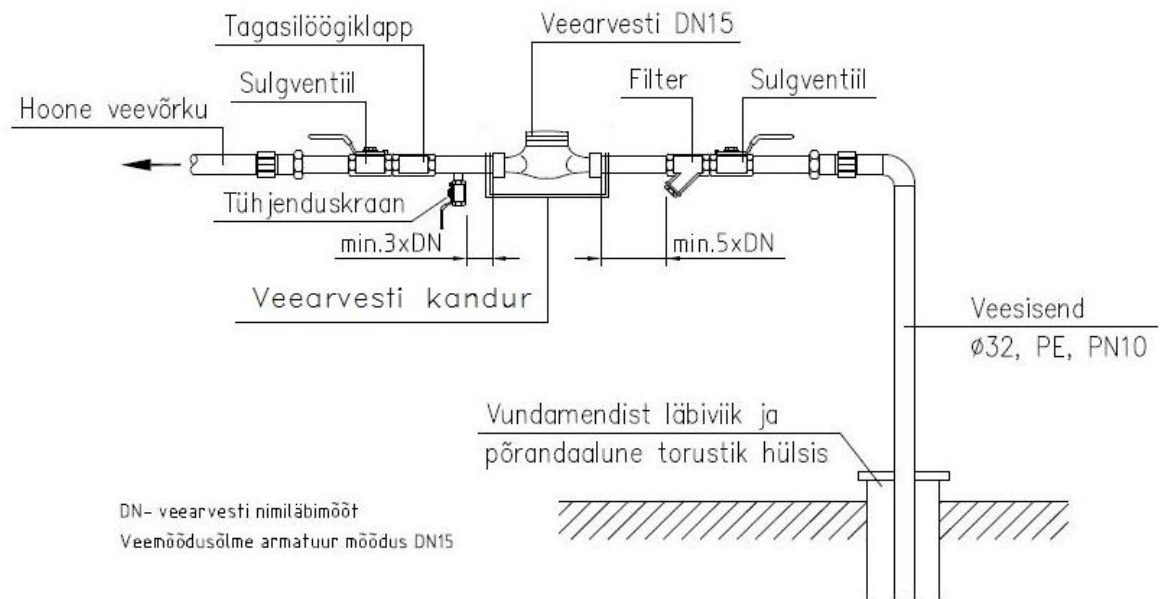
Tagasilöögiklapp
Veearvesti DN15
Sulgventiil
Filter
Sulgventiil
Hoone veevõrku
Tühjenduskraan
min.3xDN
min.5xDN
Veearvesti kandur
Veesisend
ø32, PE, PN10
Vundamendist läbiviik ja
põrandaalune torustik hülsis
DN- veearvesti nimiläbimõõt
Veemõõdusõlme armatuur mõõdus DN15